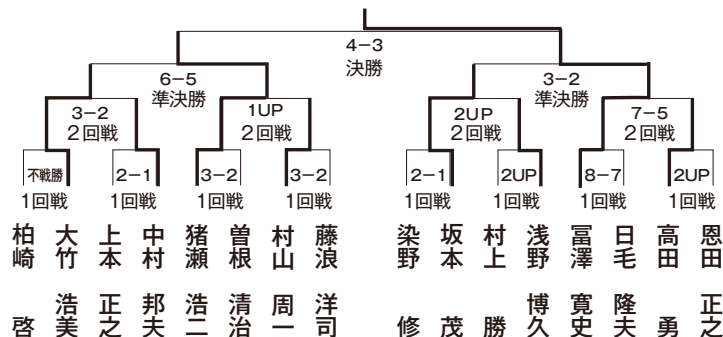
4−3
決勝

6−5
準決勝

3−2
準決勝

3−2
2回戦

1UP
2回戦

2UP
2回戦

7−5
2回戦

不戦勝
1回戦

2−1
1回戦

3−2
1回戦

3−2
1回戦

2−1
1回戦

2UP
1回戦

8−7
1回戦

2UP
1回戦

柏崎 啓
大竹 浩美
上本 正之
中村 邦夫
猪瀬 浩二
曽根 清治
村山 周一
藤浪 洋司

染野 修
坂本 茂
村上 勝
浅野 博久
冨澤 寛史
日毛 隆夫
高田 勇
恩田 正之